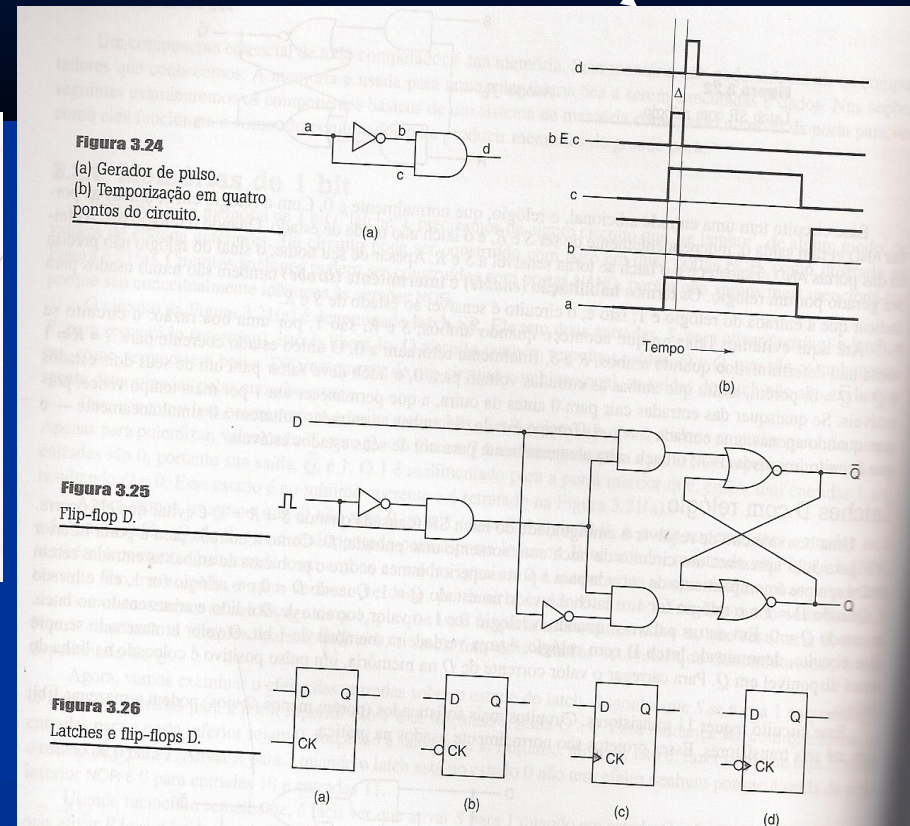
Figura 3.24
(a) Gerador de pulso.
(b) Temporização em quatro pontos do circuito.

a
b
c
d
(a)

d
Δ
b E c
c
b
a
Tempo
(b)

Figura 3.25
Flip-flop D.

D
Q̄
Q

Figura 3.26
Latches e flip-flops D.

D
Q
CK
(a)

D
Q
CK
(b)

D
Q
CK
(c)

D
Q
CK
(d)